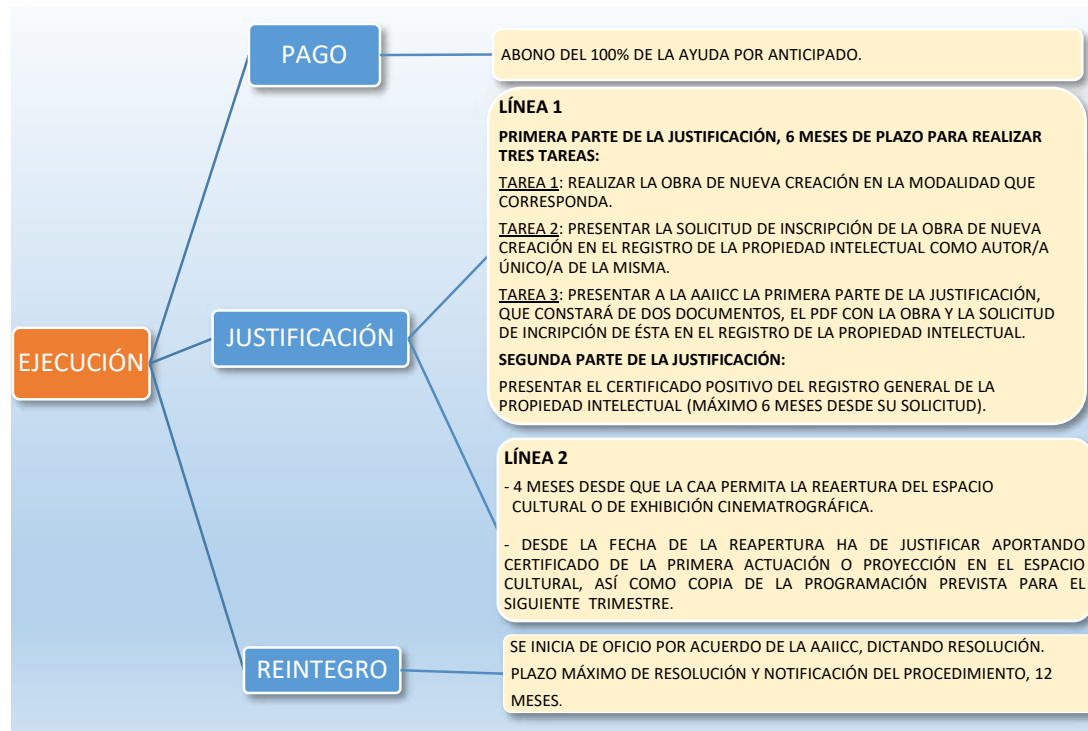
EJECUCIÓN

PAGO

ABONO DEL 100% DE LA AYUDA POR ANTICIPADO.

JUSTIFICACIÓN

LÍNEA 1

PRIMERA PARTE DE LA JUSTIFICACIÓN, 6 MESES DE PLAZO PARA REALIZAR TRES TAREAS:

TAREA 1: REALIZAR LA OBRA DE NUEVA CREACIÓN EN LA MODALIDAD QUE CORRESPONDA.

TAREA 2: PRESENTAR LA SOLICITUD DE INSCRIPCIÓN DE LA OBRA DE NUEVA CREACIÓN EN EL REGISTRO DE LA PROPIEDAD INTELECTUAL COMO AUTOR/A ÚNICO/A DE LA MISMA.

TAREA 3: PRESENTAR A LA AAIICC LA PRIMERA PARTE DE LA JUSTIFICACIÓN, QUE CONSTARÁ DE DOS DOCUMENTOS, EL PDF CON LA OBRA Y LA SOLICITUD DE INCRIPCIÓN DE ÉSTA EN EL REGISTRO DE LA PROPIEDAD INTELECTUAL.

SEGUNDA PARTE DE LA JUSTIFICACIÓN:

PRESENTAR EL CERTIFICADO POSITIVO DEL REGISTRO GENERAL DE LA PROPIEDAD INTELECTUAL (MÁXIMO 6 MESES DESDE SU SOLICITUD).

LÍNEA 2

- 4 MESES DESDE QUE LA CAA PERMITA LA REAERTURA DEL ESPACIO CULTURAL O DE EXHIBICIÓN CINEMATROGRÁFICA.

- DESDE LA FECHA DE LA REAPERTURA HA DE JUSTIFICAR APORTANDO CERTIFICADO DE LA PRIMERA ACTUACIÓN O PROYECCIÓN EN EL ESPACIO CULTURAL, ASÍ COMO COPIA DE LA PROGRAMACIÓN PREVISTA PARA EL SIGUIENTE TRIMESTRE.

REINTEGRO

SE INICIA DE OFICIO POR ACUERDO DE LA AAIICC, DICTANDO RESOLUCIÓN.

PLAZO MÁXIMO DE RESOLUCIÓN Y NOTIFICACIÓN DEL PROCEDIMIENTO, 12 MESES.